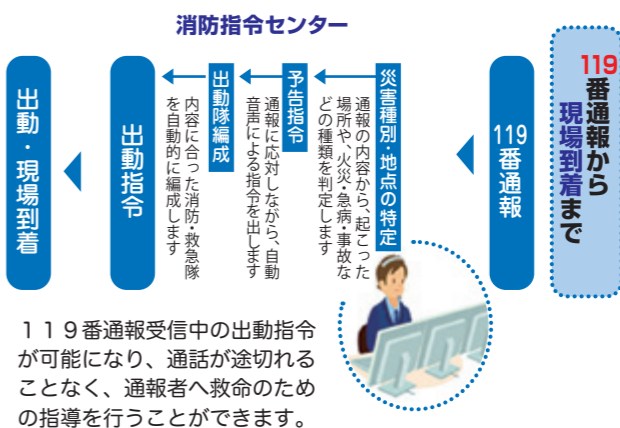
119番通報から現場到着まで

消防指令センター

119番通報

災害種別・地点の特定
通報の内容から、起こった場所や、火災・急病・事故などの種類を判定します

予告指令
通報に応対しながら、自動音声による指令を出します

出動隊編成
内容に合った消防・救急隊を自動的に編成します

出動指令

出動・現場到着

１１９番通報受信中の出動指令が可能になり、通話が途切れることなく、通報者へ救命のための指導を行うことができます。